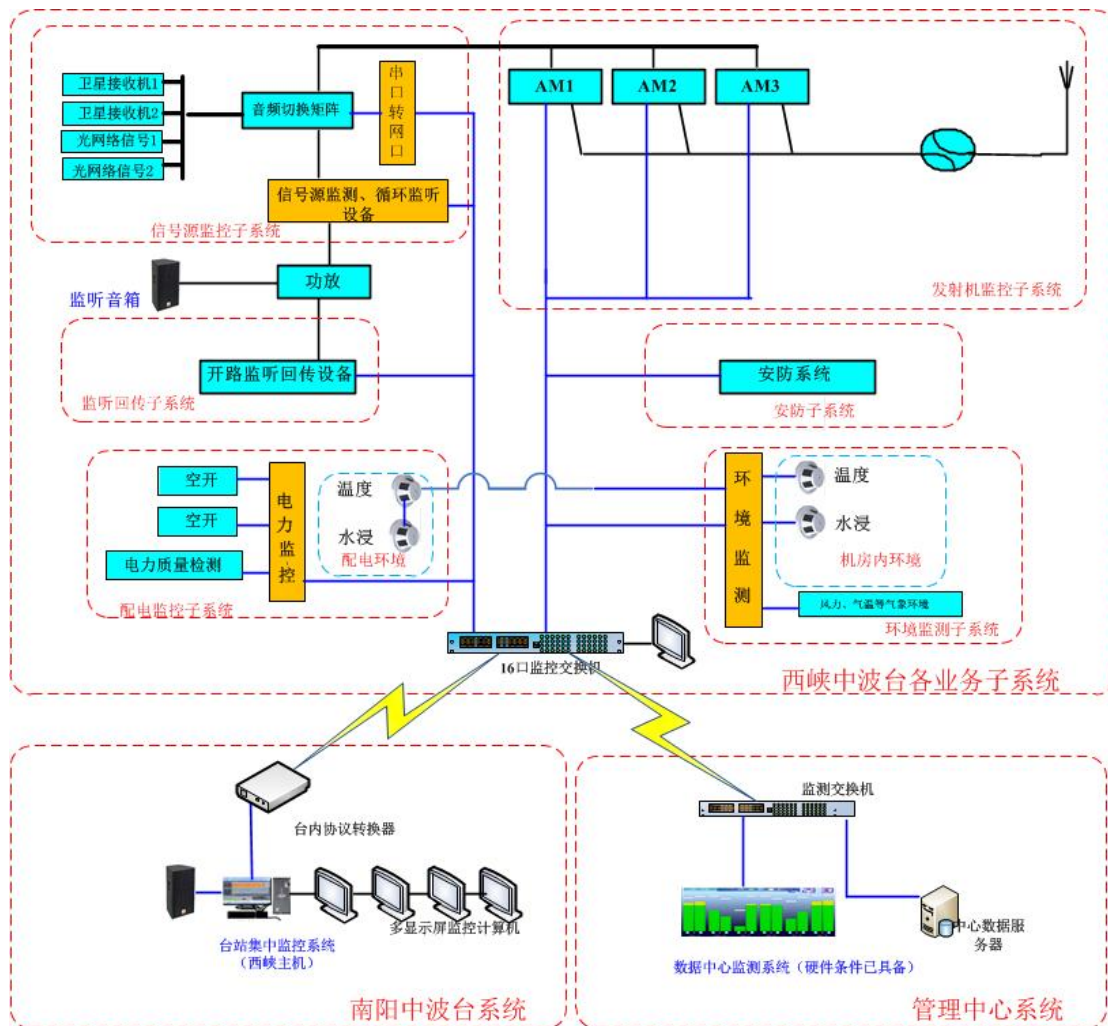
卫星接收机1
卫星接收机2
光网络信号1
光网络信号2
音频切换矩阵
串口转网口
信号源监测、循环监听设备
信号源监控子系统
AM1
AM2
AM3
发射机监控子系统
监听音箱
功放
开路监听回传设备
监听回传子系统
安防系统
安防子系统
空开
空开
电力质量检测
电力监控
温度
水浸
配电环境
配电监控子系统
环境监测
温度
水浸
机房内环境
风力、气温等气象环境
环境监测子系统
16口监控交换机
西峡中波台各业务子系统
台内协议转换器
台站集中监控系统（西峡主机）
多显示屏监控计算机
南阳中波台系统
监测交换机
中心数据服务器
数据中心监测系统（硬件条件已具备）
管理中心系统